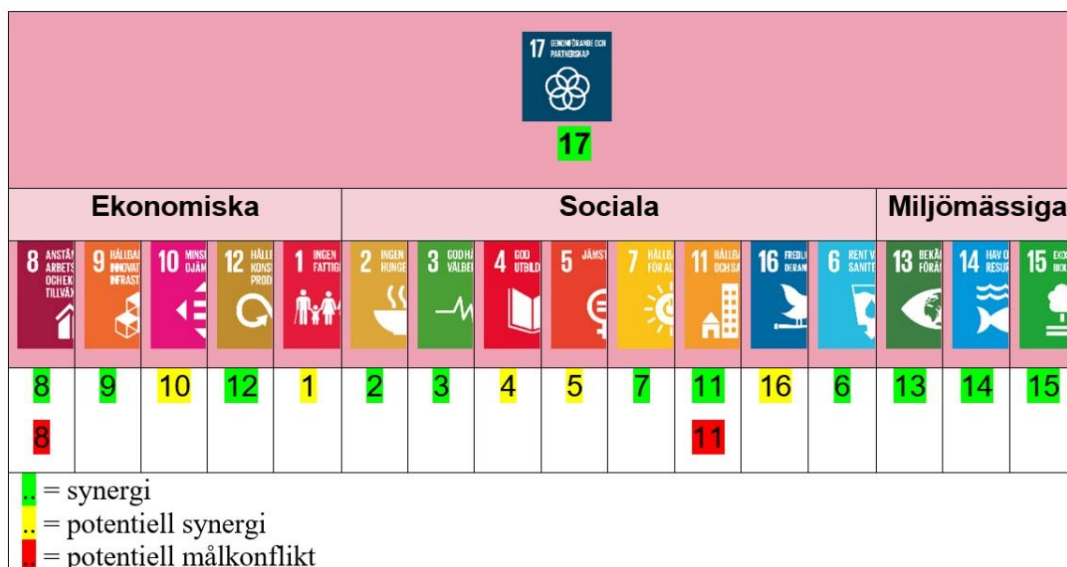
17 GENOMFÖRANDE OCH PARTNERSKAP

17

| Ekonomiska | | | | | Sociala | | | | | | | | Miljömässiga | | |
|---|---|---|---|---|---|---|---|---|---|---|---|---|---|---|---|
| 8 ANSTÄ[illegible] ARBETS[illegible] OCHEK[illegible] TILLVÄ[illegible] | 9 HÅLLBA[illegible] INNOVAT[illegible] INFRAST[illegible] | 10 MINSK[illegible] OJÄM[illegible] | 12 HÅLL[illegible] KONS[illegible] PROD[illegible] | 1 INGEN FATTIG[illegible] | 2 INGEN HUNGE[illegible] | 3 GOD HÄ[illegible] VÄLBE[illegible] | 4 GOD UTBILD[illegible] | 5 JÄMST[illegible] | 7 HÅLLB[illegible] FÖR AL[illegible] | 11 HÅLLBA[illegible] OCH SA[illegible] | 16 FREDL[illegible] DERAN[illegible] | 6 RENT V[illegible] SANITE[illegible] | 13 BEKÄ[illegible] FÖRÄ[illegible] | 14 HAV O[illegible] RESUR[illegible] | 15 EKOS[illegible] BIOL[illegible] |
| 8 | 9 | 10 | 12 | 1 | 2 | 3 | 4 | 5 | 7 | 11 | 16 | 6 | 13 | 14 | 15 |
| 8 | | | | | | | | | | 11 | | | | | |

.. = synergi
.. = potentiell synergi
.. = potentiell målkonflikt